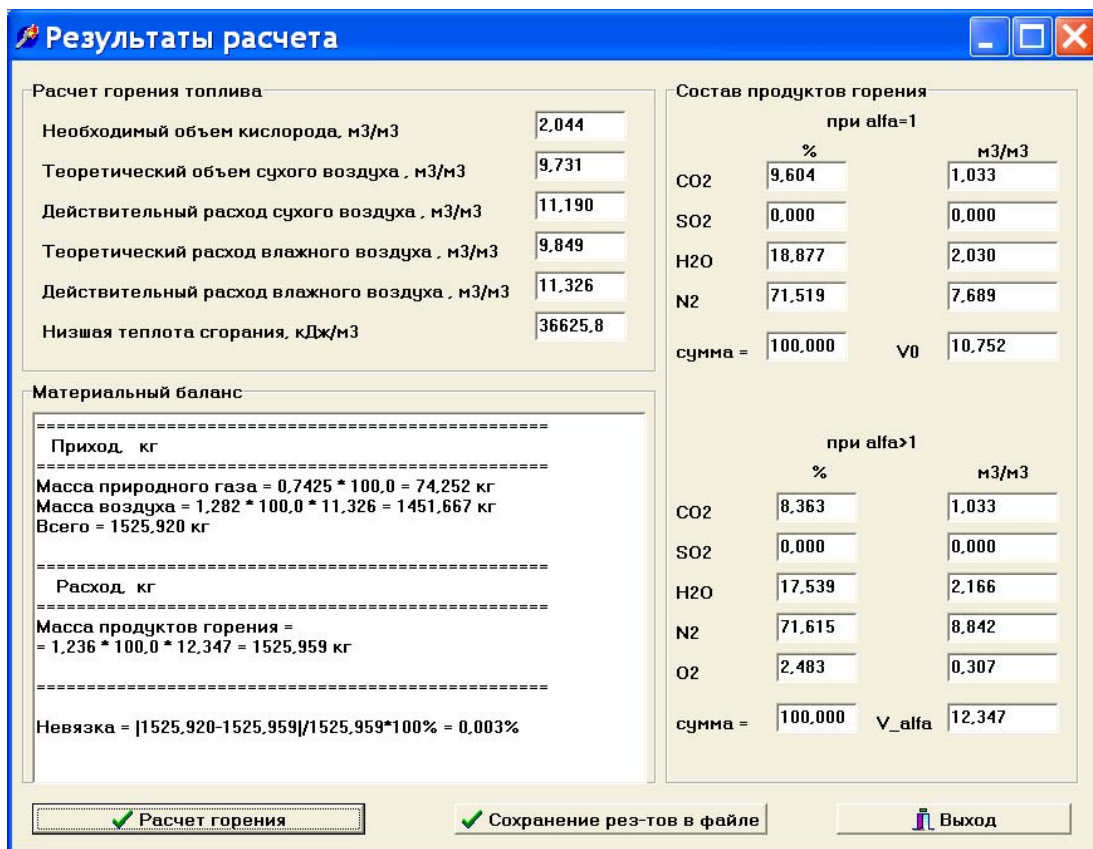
Результаты расчета

Расчет горения топлива

Необходимый объем кислорода, м3/м3 2,044

Теоретический объем сухого воздуха , м3/м3 9,731

Действительный расход сухого воздуха , м3/м3 11,190

Теоретический расход влажного воздуха , м3/м3 9,849

Действительный расход влажного воздуха , м3/м3 11,326

Низшая теплота сгорания, кДж/м3 36625,8

Материальный баланс

==================================================
Приход, кг
==================================================
Масса природного газа = 0,7425 * 100,0 = 74,252 кг
Масса воздуха = 1,282 * 100,0 * 11,326 = 1451,667 кг
Всего = 1525,920 кг

==================================================
Расход, кг
==================================================
Масса продуктов горения =
= 1,236 * 100,0 * 12,347 = 1525,959 кг

==================================================

Невязка = |1525,920-1525,959|/1525,959*100% = 0,003%

Состав продуктов горения

при alfa=1

| | % | м3/м3 |
|---|---|---|
| CO2 | 9,604 | 1,033 |
| SO2 | 0,000 | 0,000 |
| H2O | 18,877 | 2,030 |
| N2 | 71,519 | 7,689 |
| сумма = | 100,000 | V0 10,752 |

при alfa>1

| | % | м3/м3 |
|---|---|---|
| CO2 | 8,363 | 1,033 |
| SO2 | 0,000 | 0,000 |
| H2O | 17,539 | 2,166 |
| N2 | 71,615 | 8,842 |
| O2 | 2,483 | 0,307 |
| сумма = | 100,000 | V_alfa 12,347 |

Расчет горения

Сохранение рез-тов в файле

Выход